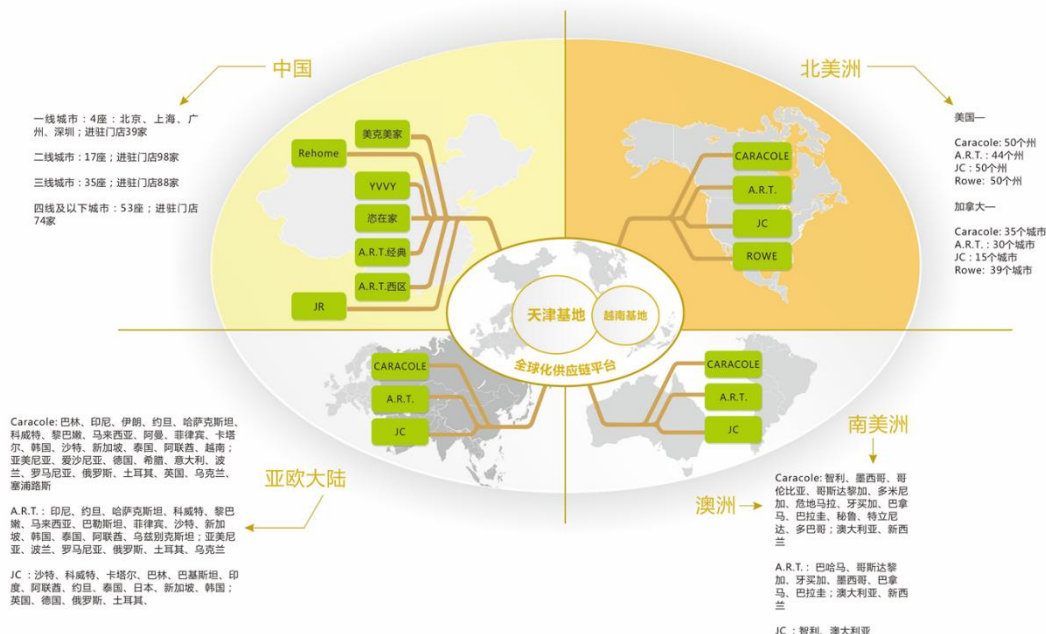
中国

一线城市：4座：北京、上海、广州、深圳；进驻门店39家

二线城市：17座；进驻门店98家

三线城市：35座；进驻门店88家

四线及以下城市：53座；进驻门店74家

美克美家
Rehome
YVVY
恣在家
A.R.T.经典
A.R.T.西区
JR

北美洲

美国—

Caracole: 50个州
A.R.T.：44个州
JC：50个州
Rowe：50个州

加拿大—

Caracole: 35个城市
A.R.T.：30个城市
JC：15个城市
Rowe：39个城市

CARACOLE
A.R.T.
JC
ROWE

天津基地
越南基地
全球化供应链平台

CARACOLE
A.R.T.
JC

CARACOLE
A.R.T.
JC

Caracole: 巴林、印尼、伊朗、约旦、哈萨克斯坦、科威特、黎巴嫩、马来西亚、阿曼、菲律宾、卡塔尔、韩国、沙特、新加坡、泰国、阿联酋、越南；亚美尼亚、爱沙尼亚、德国、希腊、意大利、波兰、罗马尼亚、俄罗斯、土耳其、英国、乌克兰、塞浦路斯

亚欧大陆

A.R.T.：印尼、约旦、哈萨克斯坦、科威特、黎巴嫩、马来西亚、巴勒斯坦、菲律宾、沙特、新加坡、韩国、泰国、阿联酋、乌兹别克斯坦；亚美尼亚、波兰、罗马尼亚、俄罗斯、土耳其、乌克兰

JC：沙特、科威特、卡塔尔、巴林、巴基斯坦、印度、阿联酋、约旦、泰国、日本、新加坡、韩国；英国、德国、俄罗斯、土耳其、

南美洲

澳洲

Caracole: 智利、墨西哥、哥伦比亚、哥斯达黎加、多米尼加、危地马拉、牙买加、巴拿马、巴拉圭、秘鲁、特立尼达、多巴哥；澳大利亚、新西兰

A.R.T.：巴哈马、哥斯达黎加、牙买加、墨西哥、巴拿马、巴拉圭；澳大利亚、新西兰

JC：智利、澳大利亚